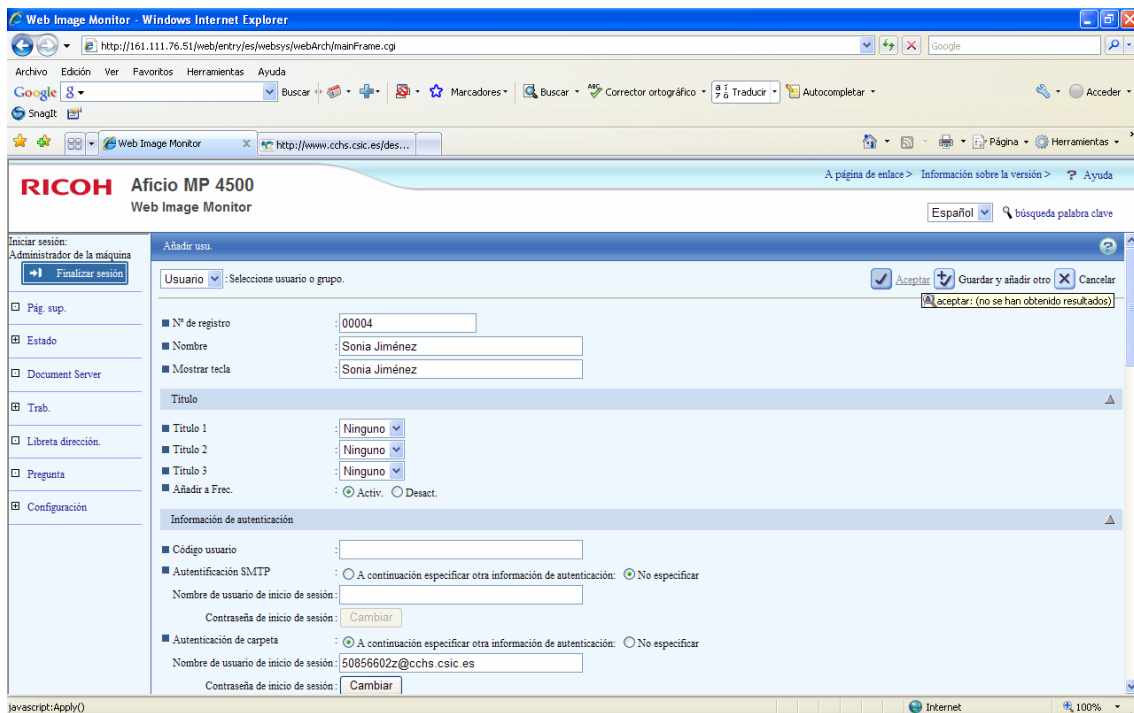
Web Image Monitor - Windows Internet Explorer

http://161.111.76.51/web/entry/es/websys/webArch/mainFrame.cgi

Google

Archivo Edición Ver Favoritos Herramientas Ayuda

Google 8 Buscar Marcadores Buscar Corrector ortográfico Traducir Autocompletar Acceder

SnagIt

Web Image Monitor http://www.cchs.csic.es/des...

Página Herramientas

RICOH Aficio MP 4500
Web Image Monitor

A página de enlace > Información sobre la versión > Ayuda

Español búsqueda palabra clave

Iniciar sesión:
Administrador de la máquina

Finalizar sesión

Pág. sup.

Estado

Document Server

Trab.

Libreta dirección.

Pregunta

Configuración

Añadir usu.

Usuario : Seleccione usuario o grupo.

Aceptar Guardar y añadir otro Cancelar

aceptar: (no se han obtenido resultados)

Nº de registro : 00004

Nombre : Sonia Jiménez

Mostrar tecla : Sonia Jiménez

Título

Título 1 : Ninguno

Título 2 : Ninguno

Título 3 : Ninguno

Añadir a Frec. : Activ. Desact.

Información de autenticación

Código usuario :

Autentificación SMTP : A continuación especificar otra información de autenticación: No especificar

Nombre de usuario de inicio de sesión :

Contraseña de inicio de sesión : Cambiar

Autenticación de carpeta : A continuación especificar otra información de autenticación: No especificar

Nombre de usuario de inicio de sesión : 50856602z@cchs.csic.es

Contraseña de inicio de sesión : Cambiar

javascript:Apply()

Internet

100%